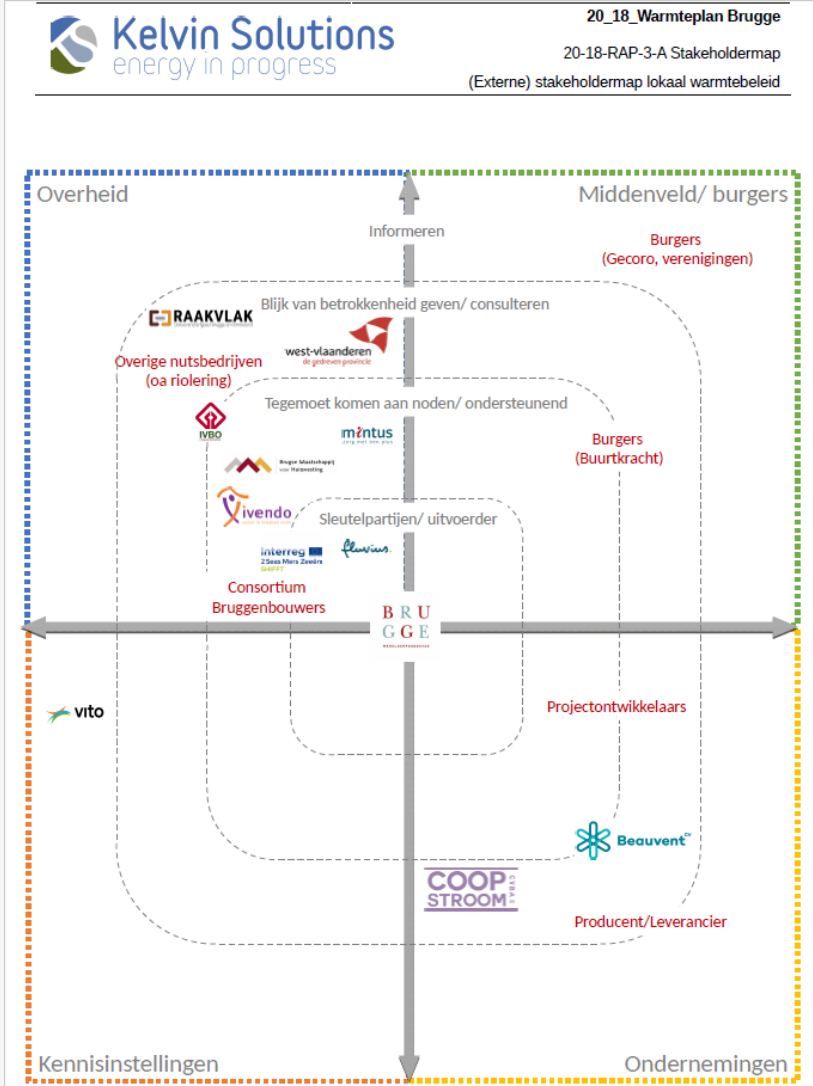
Kelvin Solutions
energy in progress

20_18_Warmteplan Brugge

20-18-RAP-3-A Stakeholdermap

(Externe) stakeholdermap lokaal warmtebeleid

Overheid

Middenveld/ burgers

Informeren

Burgers
(Gecoro, verenigingen)

Blijk van betrokkenheid geven/ consulteren

RAAKVLAK

west-vlaanderen
de gedreven provincie

Overige nutsbedrijven
(oa riolering)

Tegemoet komen aan noden/ ondersteunend

IVBO

mintus
zorg met een plus

Burgers
(Buurtkracht)

Brugse Maatschappij voor Huisvesting

ivendo

Sleutelpartijen/ uitvoerder

interreg
2 Seas Mers Zeeën
SHIFFT

fluvius.

Consortium
Bruggenbouwers

BRU
GGE

vito

Projectontwikkelaars

Beauvent

COOP
STROOM
CVBA

Producent/Leverancier

Kennisinstellingen

Ondernemingen